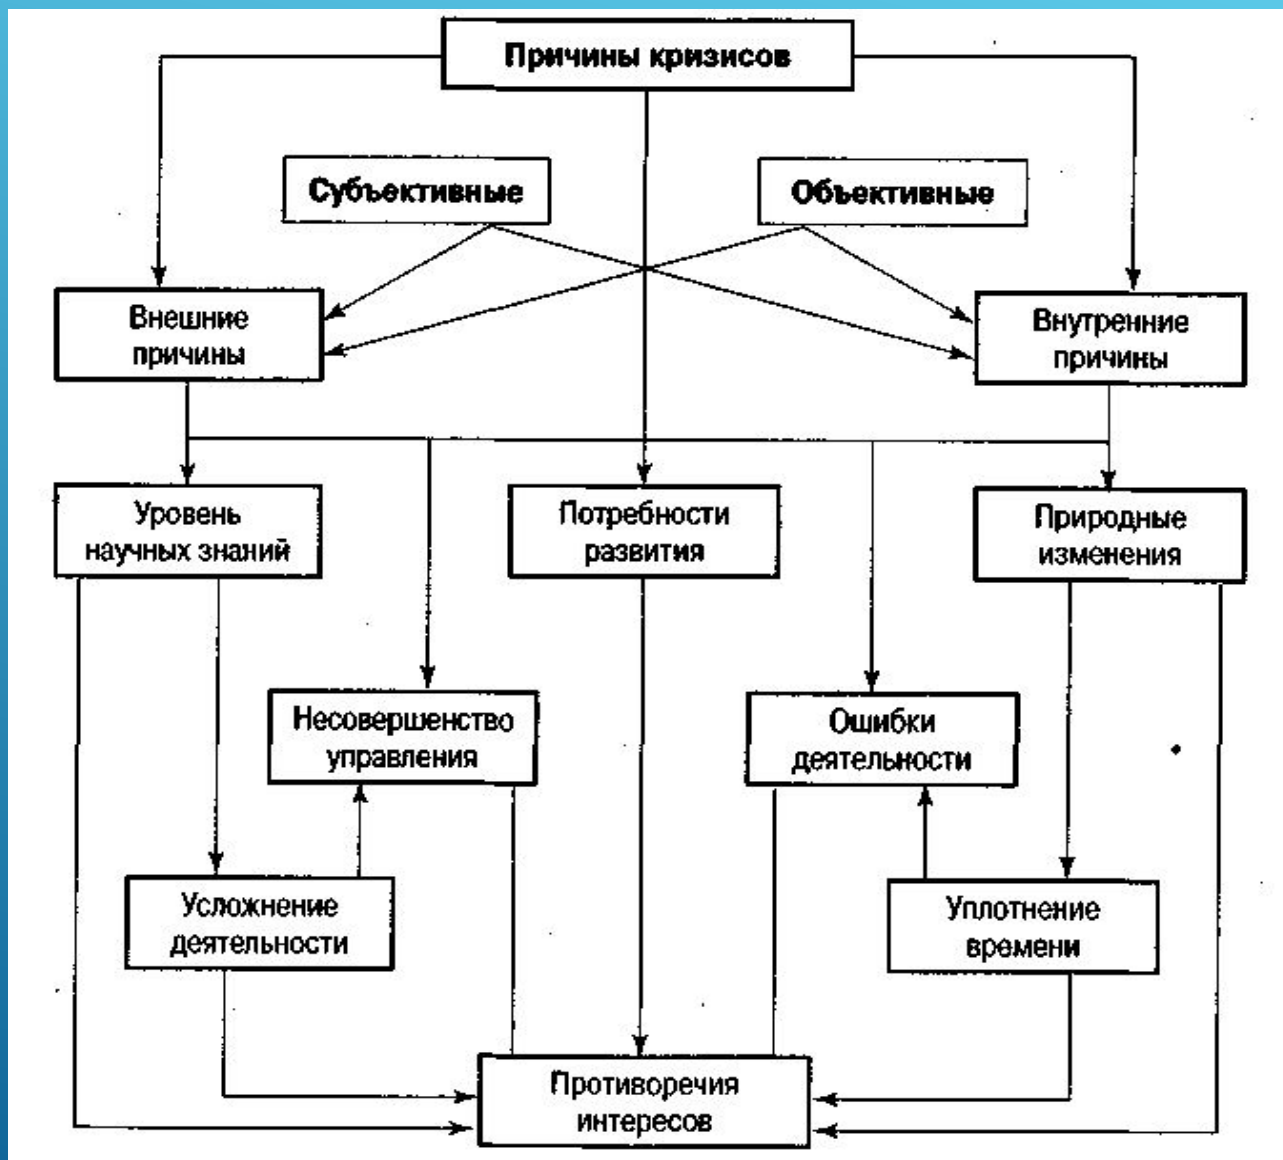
Причины кризисов

Субъективные

Объективные

Внешние причины

Внутренние причины

Уровень научных знаний

Потребности развития

Природные изменения

Несовершенство управления

Ошибки деятельности

Усложнение деятельности

Уплотнение времени

Противоречия интересов